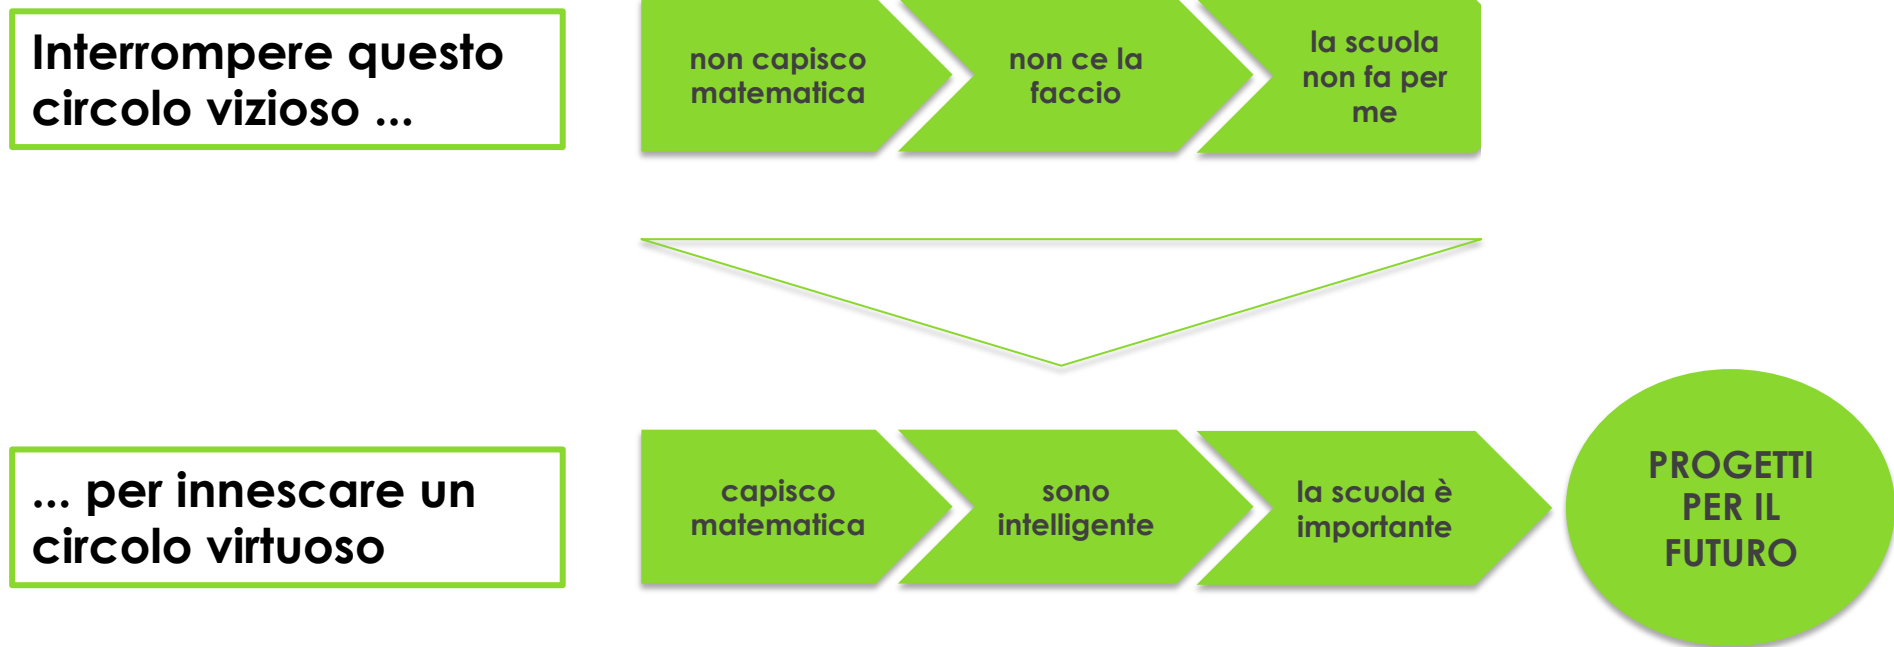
Interrompere questo circolo vizioso ...

non capisco matematica

non ce la faccio

la scuola non fa per me

... per innescare un circolo virtuoso

capisco matematica

sono intelligente

la scuola è importante

PROGETTI PER IL FUTURO